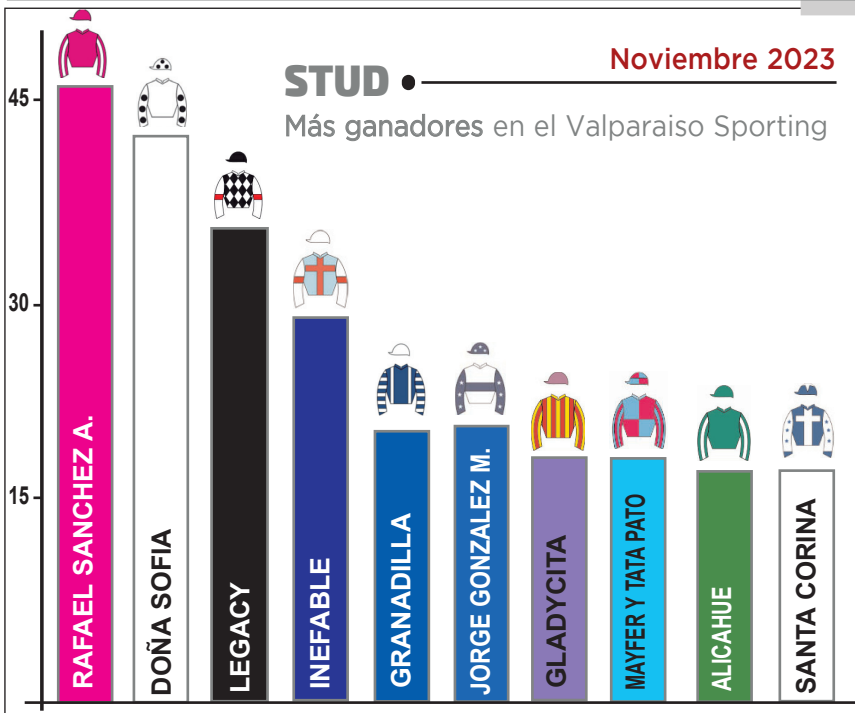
Noviembre 2023

STUD

Más ganadores en el Valparaiso Sporting

45

30

15

RAFAEL SANCHEZ A.

DOÑA SOFIA

LEGACY

INEFABLE

GRANADILLA

JORGE GONZALEZ M.

GLADYCITA

MAYFER Y TATA PATO

ALICAHUE

SANTA CORINA